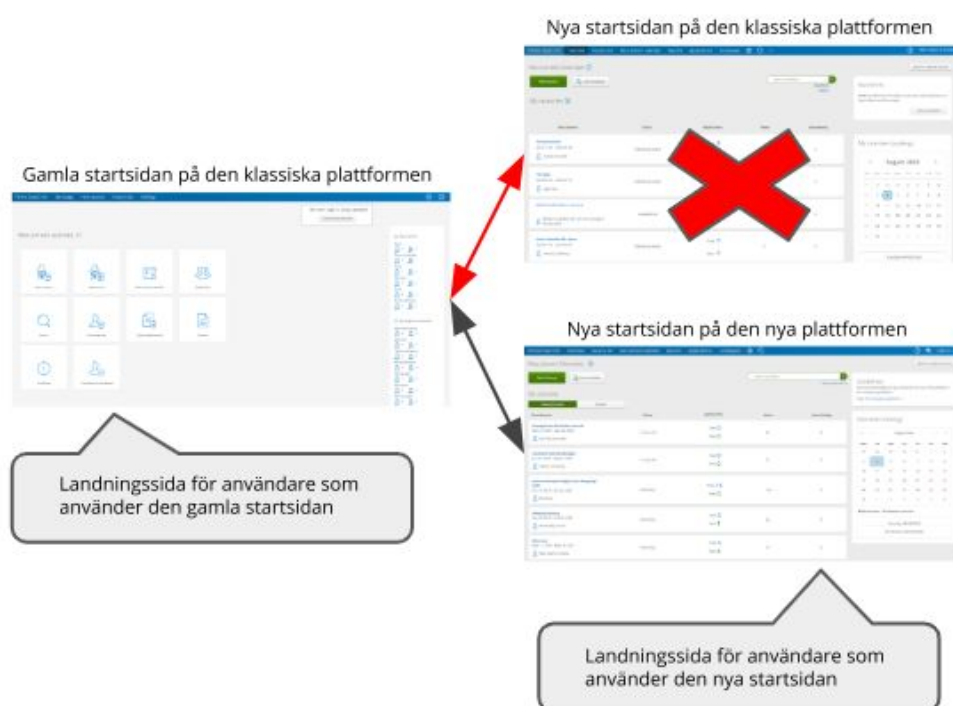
Nya startsidan på den klassiska plattformen

Gamla startsidan på den klassiska plattformen

Nya startsidan på den nya plattformen

Landningssida för användare som använder den gamla startsidan

Landningssida för användare som använder den nya startsidan